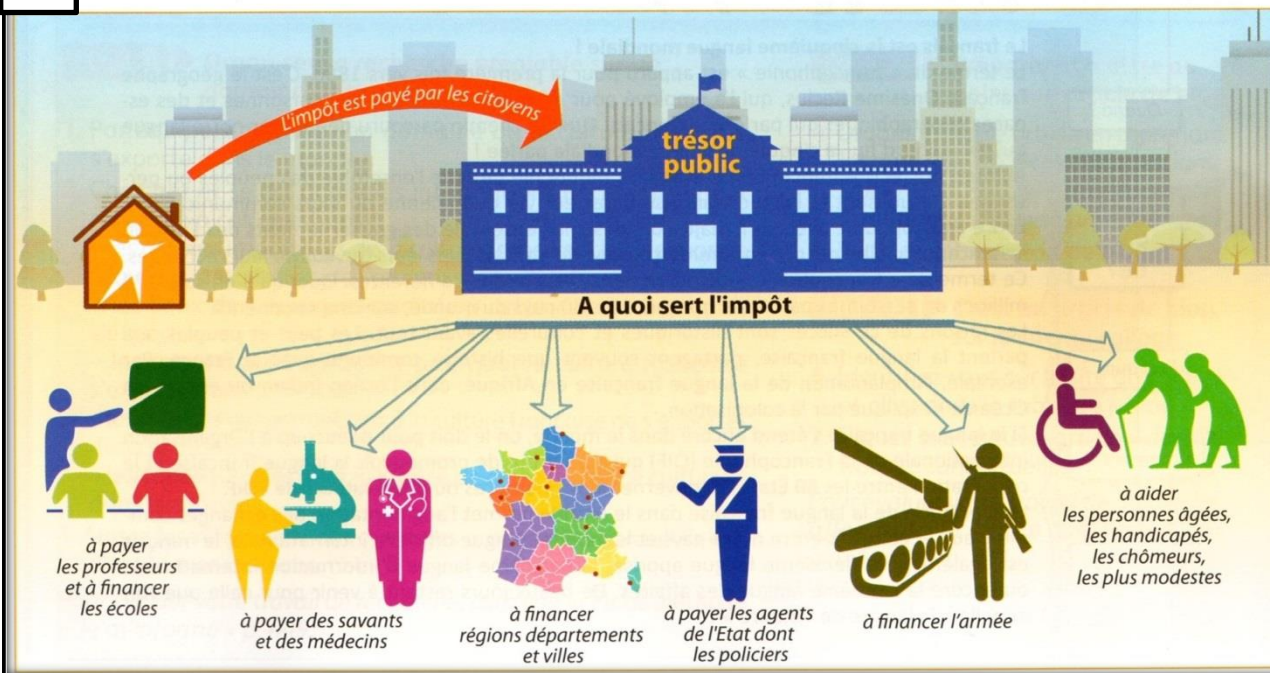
L'impôt est payé par les citoyens

trésor public

A quoi sert l'impôt

à payer les professeurs et à financer les écoles

à payer des savants et des médecins

à financer régions départements et villes

à payer les agents de l'Etat dont les policiers

à financer l'armée

à aider les personnes âgées, les handicapés, les chômeurs, les plus modestes